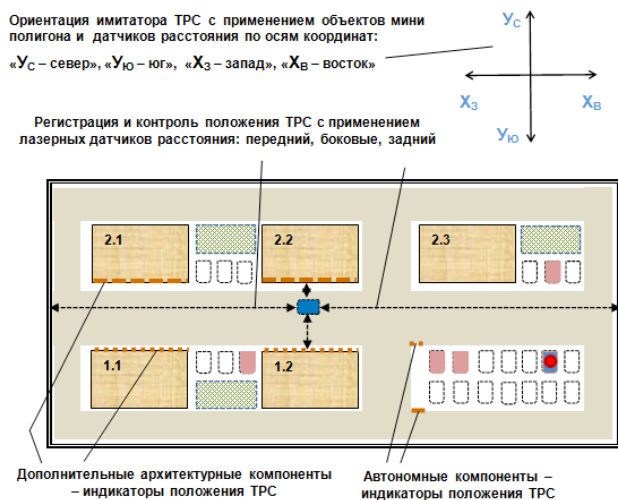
Ориентация имитатора ТРС с применением объектов мини полигона и датчиков расстояния по осям координат:

«$У_С$ – север», «$У_Ю$ – юг», «$Х_З$ – запад», «$Х_В$ – восток»

$У_С$

$Х_З$

$Х_В$

$У_Ю$

Регистрация и контроль положения ТРС с применением лазерных датчиков расстояния: передний, боковые, задний

2.1

2.2

2.3

1.1

1.2

Дополнительные архитектурные компоненты – индикаторы положения ТРС

Автономные компоненты – индикаторы положения ТРС